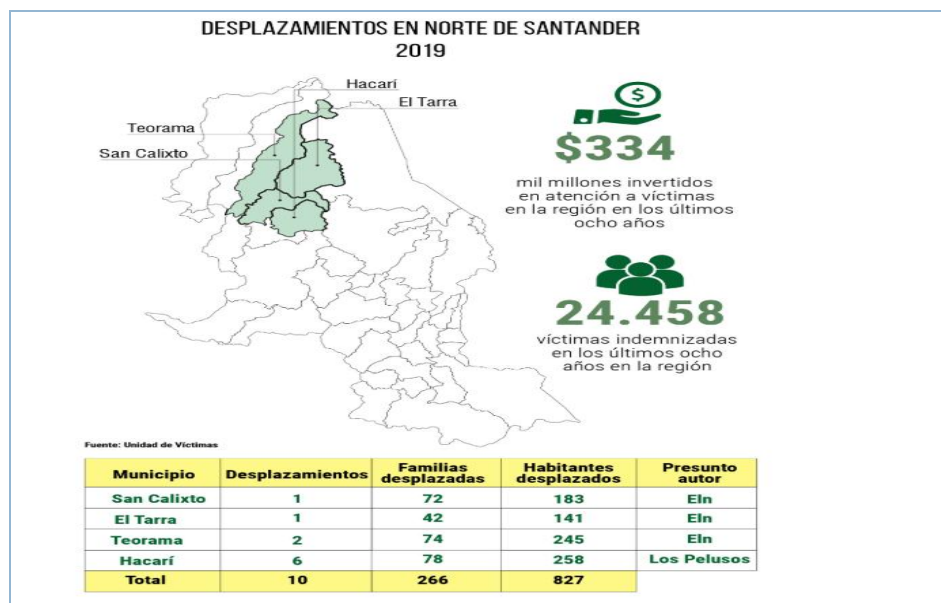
DESPLAZAMIENTOS EN NORTE DE SANTANDER
2019

Hacarí
El Tarra
Teorama
San Calixto

$334
mil millones invertidos en atención a víctimas en la región en los últimos ocho años

24.458
víctimas indemnizadas en los últimos ocho años en la región

Fuente: Unidad de Víctimas

| Municipio | Desplazamientos | Familias desplazadas | Habitantes desplazados | Presunto autor |
|---|---|---|---|---|
| San Calixto | 1 | 72 | 183 | Eln |
| El Tarra | 1 | 42 | 141 | Eln |
| Teorama | 2 | 74 | 245 | Eln |
| Hacarí | 6 | 78 | 258 | Los Pelusos |
| Total | 10 | 266 | 827 | |